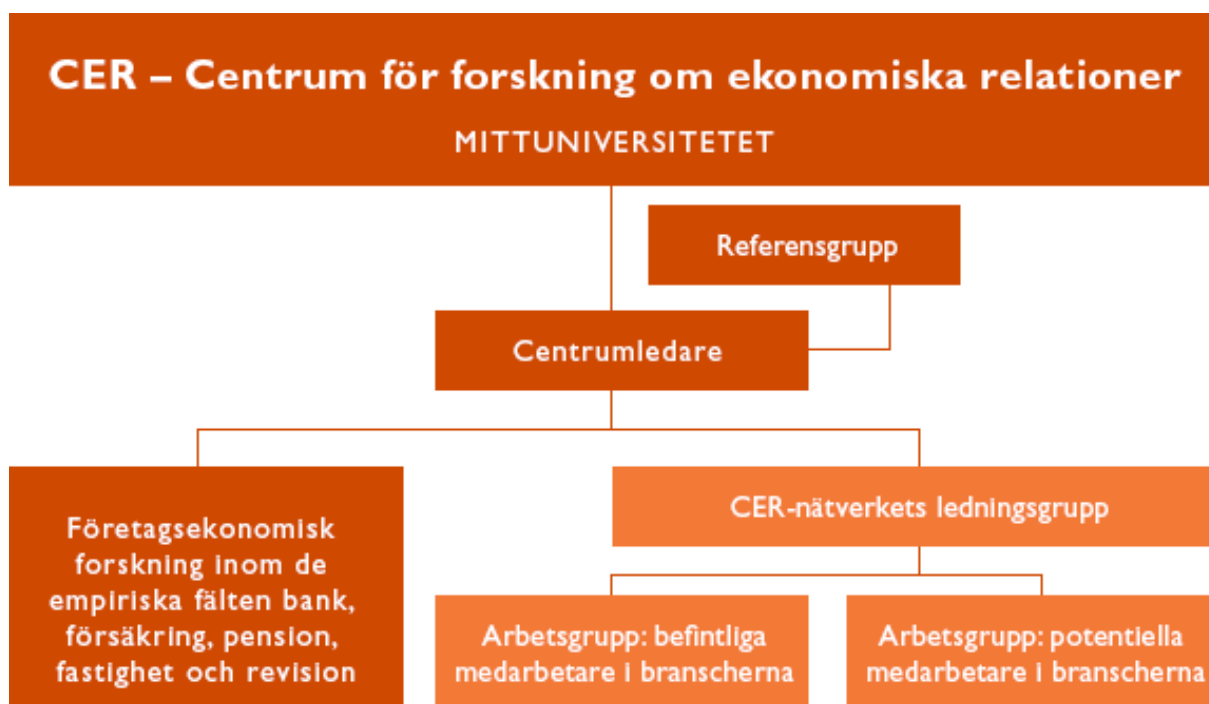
CER – Centrum för forskning om ekonomiska relationer

MITTUNIVERSITETET

Referensgrupp

Centrumledare

Företagsekonomisk forskning inom de empiriska fälten bank, försäkring, pension, fastighet och revision

CER-nätverkets ledningsgrupp

Arbetsgrupp: befintliga medarbetare i branscherna

Arbetsgrupp: potentiella medarbetare i branscherna